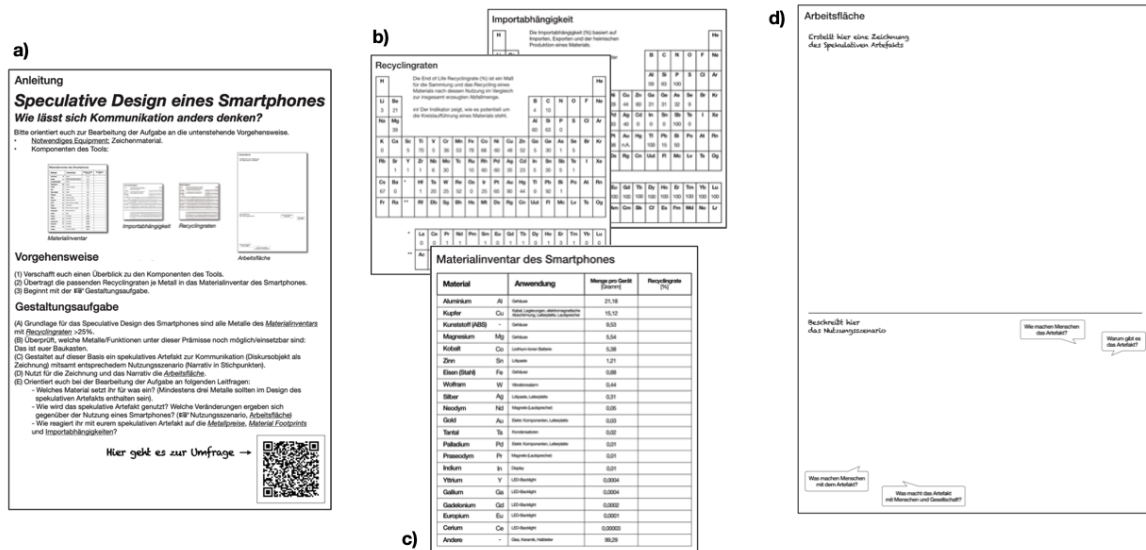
a)

Anleitung

**Speculative Design eines Smartphones**

**Wie lässt sich Kommunikation anders denken?**

Bitte orientiert euch zur Bearbeitung der Aufgabe an die untenstehende Vorgehensweise.
• Notwendiges Equipment: Zeichenmaterial.
• Komponenten des Tools:

Materialinventar Importabhängigkeit Recyclingraten Arbeitsfläche

Vorgehensweise

(1) Verschafft euch einen Überblick zu den Komponenten des Tools.
(2) Überträgt die passenden Recyclingraten je Metall in das Materialinventar des Smartphones.
(3) Beginnt mit der Gestaltungsaufgabe.

Gestaltungsaufgabe

(A) Grundlage für das Speculative Design des Smartphones sind alle Metalle des Materialinventars mit Recyclingraten >25%.
(B) Überprüft, welche Metalle/Funktionen unter dieser Prämisse noch möglich/einsetzbar sind: Das ist euer Baukasten.
(C) Gestaltet auf dieser Basis ein spekulatives Artefakt zur Kommunikation (Diskursobjekt als Zeichnung) mitsamt entsprechendem Nutzungsszenario (Narrativ in Stichpunkten).
(D) Nutzt für die Zeichnung und das Narrativ die Arbeitsfläche.
(E) Orientiert euch bei der Bearbeitung der Aufgabe an folgenden Leitfragen:
- Welches Material setzt ihr für was ein? (Mindestens drei Metalle sollten im Design des spekulativen Artefakts enthalten sein).
- Wie wird das spekulative Artefakt genutzt? Welche Veränderungen ergeben sich gegenüber der Nutzung eines Smartphones? (Nutzungsszenario, Arbeitsfläche)
- Wie reagiert ihr mit eurem spekulativen Artefakt auf die Metallpreise, Material Footprints und Importabhängigkeiten?

Hier geht es zur Umfrage →

b)

Importabhängigkeit

Die Importabhängigkeit (%) basiert auf Importen, Exporten und der heimischen Produktion eines Materials.

Recyclingraten

Die End of Life Recyclingrate (%) ist ein Maß für die Sammlung und das Recycling eines Materials nach dessen Nutzung im Vergleich zur insgesamt erzeugten Abfallmenge.

Der Indikator zeigt, wie es potentiell um die Kreislaufführung eines Materials steht.

c)

Materialinventar des Smartphones

| Material | | Anwendung | Menge pro Gerät [Gramm] | Recyclingrate [%] |
|---|---|---|---|---|
| Aluminium | Al | Gehäuse | 21,18 | |
| Kupfer | Cu | Kabel, Legierungen, elektromagnetische Abschirmung, Leiterplatte, Lautsprecher | 15,12 | |
| Kunststoff (ABS) | - | Gehäuse | 9,53 | |
| Magnesium | Mg | Gehäuse | 5,54 | |
| Kobalt | Co | Lithium-Ionen Batterie | 5,38 | |
| Zinn | Sn | Lötpaste | 1,21 | |
| Eisen (Stahl) | Fe | Gehäuse | 0,88 | |
| Wolfram | W | Vibrationsalarm | 0,44 | |
| Silber | Ag | Lötpaste, Leiterplatte | 0,31 | |
| Neodym | Nd | Magnete (Lautsprecher) | 0,05 | |
| Gold | Au | Elektr. Komponenten, Leiterplatte | 0,03 | |
| Tantal | Ta | Kondensatoren | 0,02 | |
| Palladium | Pd | Elektr. Komponenten, Leiterplatte | 0,01 | |
| Praseodym | Pr | Magnete (Lautsprecher) | 0,01 | |
| Indium | In | Display | 0,01 | |
| Yttrium | Y | LED-Backlight | 0,0004 | |
| Gallium | Ga | LED-Backlight | 0,0004 | |
| Gadolinium | Gd | LED-Backlight | 0,0002 | |
| Europium | Eu | LED-Backlight | 0,0001 | |
| Cerium | Ce | LED-Backlight | 0,00003 | |
| Andere | - | Glas, Keramik, Halbleiter | 39,29 | |

d)

Arbeitsfläche

Erstellt hier eine Zeichnung des Spekulativen Artefakts

Beschreibt hier das Nutzungsszenario

Wie machen Menschen das Artefakt?

Warum gibt es das Artefakt?

Was machen Menschen mit dem Artefakt?

Was macht das Artefakt mit Menschen und Gesellschaft?